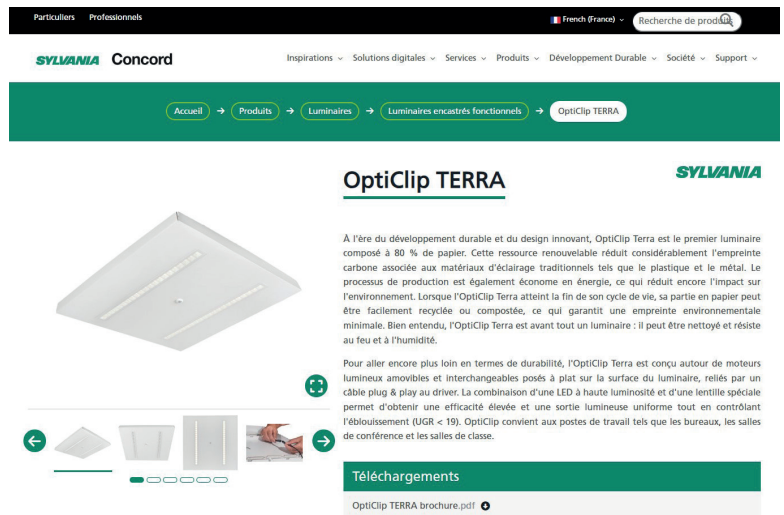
Particuliers Professionnels

French (France)

Recherche de produits

SYLVANIA Concord

Inspirations Solutions digitales Services Produits Développement Durable Société Support

Accueil → Produits → Luminaires → Luminaires encastrés fonctionnels → OptiClip TERRA

OptiClip TERRA

SYLVANIA

À l'ère du développement durable et du design innovant, OptiClip Terra est le premier luminaire composé à 80 % de papier. Cette ressource renouvelable réduit considérablement l'empreinte carbone associée aux matériaux d'éclairage traditionnels tels que le plastique et le métal. Le processus de production est également économe en énergie, ce qui réduit encore l'impact sur l'environnement. Lorsque l'OptiClip Terra atteint la fin de son cycle de vie, sa partie en papier peut être facilement recyclée ou compostée, ce qui garantit une empreinte environnementale minimale. Bien entendu, l'OptiClip Terra est avant tout un luminaire : il peut être nettoyé et résiste au feu et à l'humidité.

Pour aller encore plus loin en termes de durabilité, l'OptiClip Terra est conçu autour de moteurs lumineux amovibles et interchangeables posés à plat sur la surface du luminaire, reliés par un câble plug & play au driver. La combinaison d'une LED à haute luminosité et d'une lentille spéciale permet d'obtenir une efficacité élevée et une sortie lumineuse uniforme tout en contrôlant l'éblouissement (UGR < 19). OptiClip convient aux postes de travail tels que les bureaux, les salles de conférence et les salles de classe.

Téléchargements

OptiClip TERRA brochure.pdf